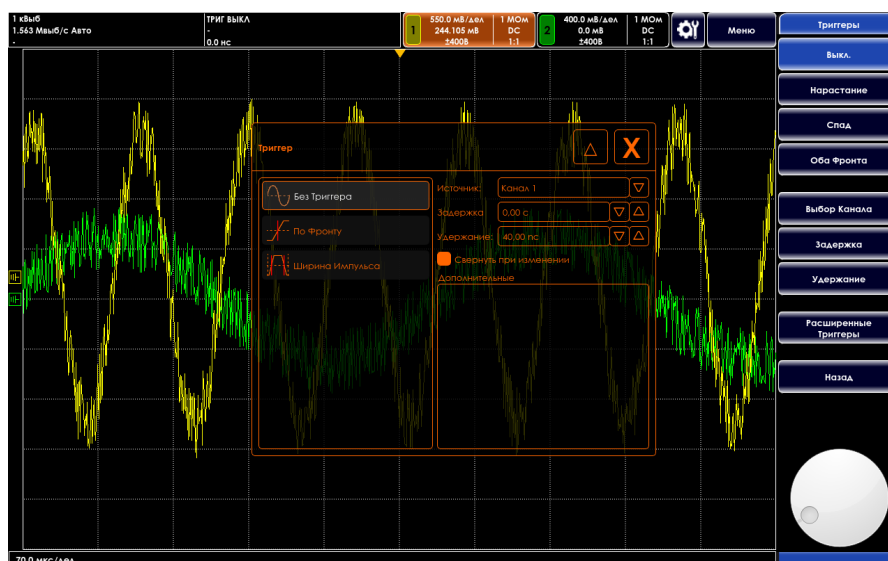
1 кВыб
1.563 Мвыб/с Авто
-

ТРИГ ВЫКЛ
-
0.0 нс

1
550.0 мВ/дел
244.105 мВ
±400В

1 МОм
DC
1:1

2
400.0 мВ/дел
0.0 мВ
±400В

1 МОм
DC
1:1

Меню

Триггеры

Выкл.

Нарастание

Спад

Оба Фронта

Выбор Канала

Задержка

Удержание

Расширенные Триггеры

Назад

Триггер

Без Триггера

По Фронту

Ширина Импульса

Источник:
Канал 1

Задержка:
0.00 с

Удержание:
40.00 нс

Свернуть при изменении

Дополнительные

70.0 мкс/дел